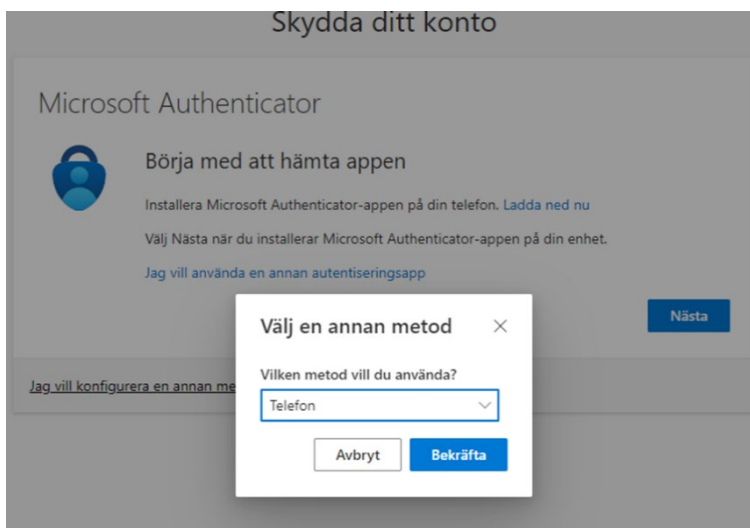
Skydda ditt konto

Microsoft Authenticator

Börja med att hämta appen

Installera Microsoft Authenticator-appen på din telefon. Ladda ned nu

Välj Nästa när du installerar Microsoft Authenticator-appen på din enhet.

Jag vill använda en annan autentiseringsapp

Nästa

Jag vill konfigurera en annan me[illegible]

Välj en annan metod

×

Vilken metod vill du använda?

Telefon

Avbryt

Bekräfta